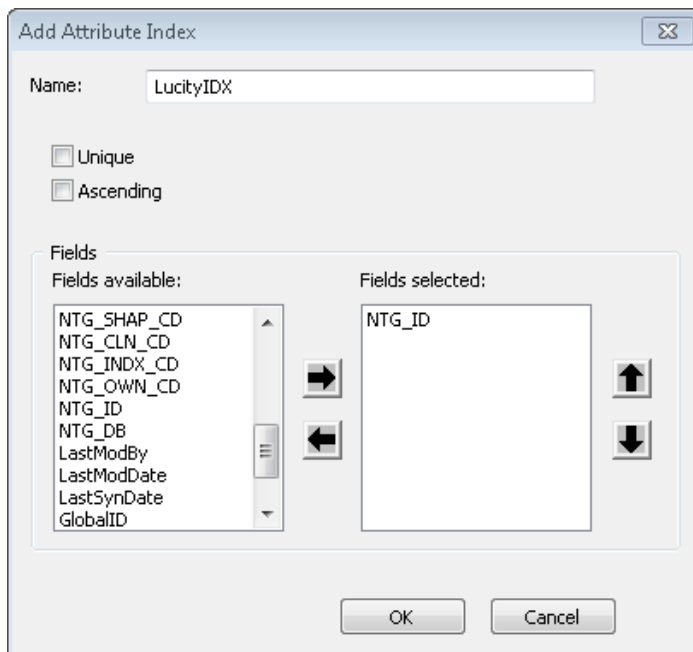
Add Attribute Index

Name: LucityIDX

Unique

Ascending

Fields

Fields available:

NTG_SHAP_CD
NTG_CLN_CD
NTG_INDX_CD
NTG_OWN_CD
NTG_ID
NTG_DB
LastModBy
LastModDate
LastSynDate
GlobalID

Fields selected:

NTG_ID

OK

Cancel